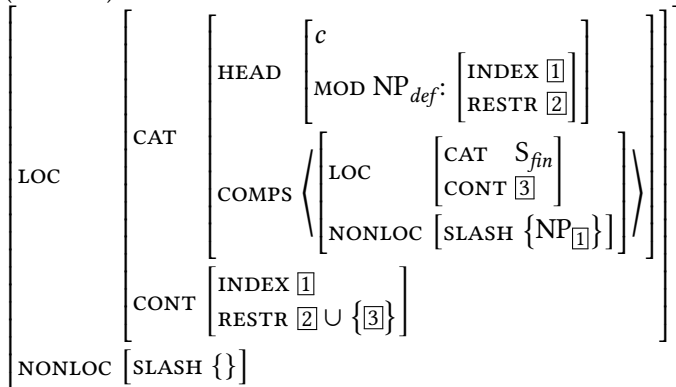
$\begin{bmatrix} \text{LOC} & \begin{bmatrix} \text{CAT} & \begin{bmatrix} \text{HEAD} & \begin{bmatrix} c \\ \text{MOD NP}_{def}\text{: } \begin{bmatrix} \text{INDEX } \boxed{1} \\ \text{RESTR } \boxed{2} \end{bmatrix} \end{bmatrix} \\ \text{COMPS} & \left\langle \begin{bmatrix} \text{LOC} & \begin{bmatrix} \text{CAT} & \text{S}_{fin} \\ \text{CONT} & \boxed{3} \end{bmatrix} \\ \text{NONLOC} & \begin{bmatrix} \text{SLASH } \{\text{NP}_{\boxed{1}}\} \end{bmatrix} \end{bmatrix} \right\rangle \end{bmatrix} \\ \text{CONT} & \begin{bmatrix} \text{INDEX } \boxed{1} \\ \text{RESTR } \boxed{2} \cup \{\boxed{3}\} \end{bmatrix} \end{bmatrix} \\ \text{NONLOC} & \begin{bmatrix} \text{SLASH } \{\} \end{bmatrix} \end{bmatrix}$